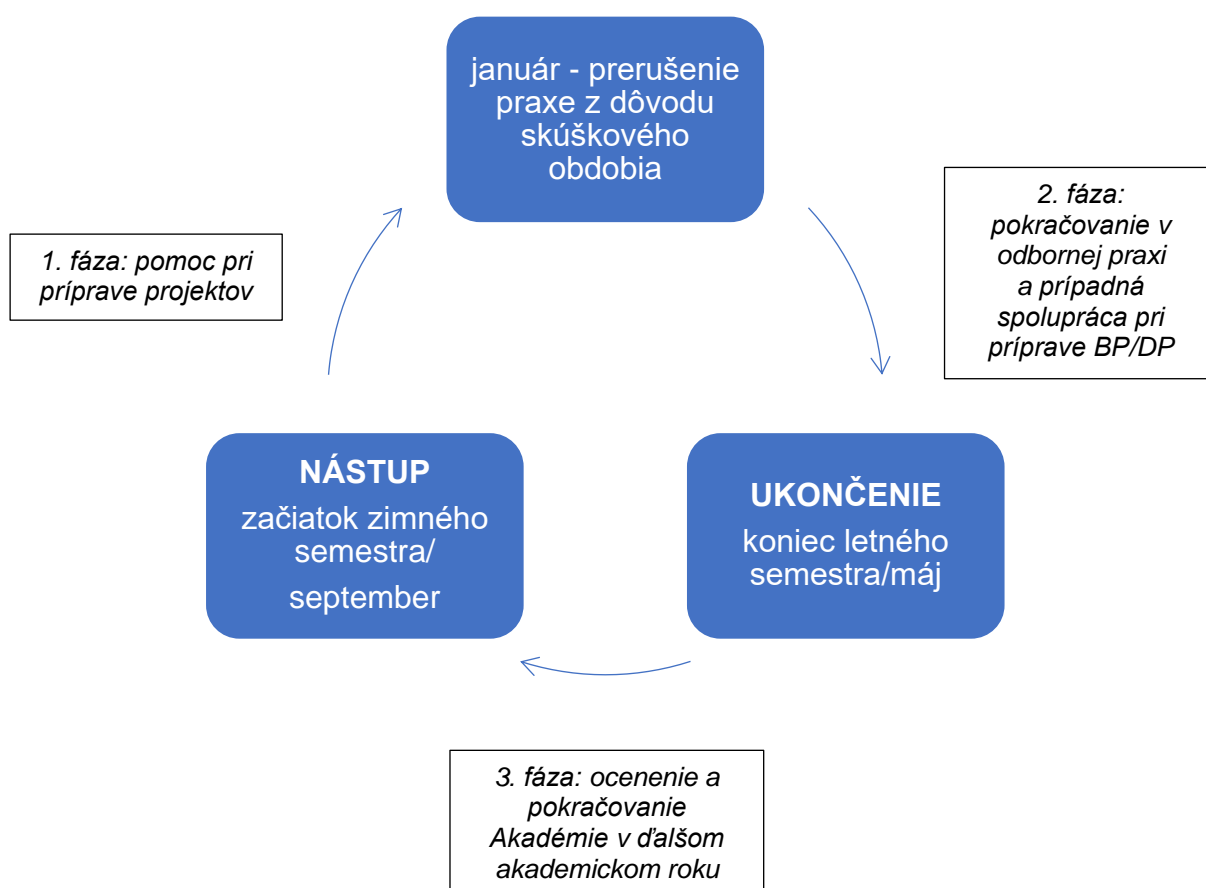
január - prerušenie praxe z dôvodu skúškového obdobia

2. fáza: pokračovanie v odbornej praxi a prípadná spolupráca pri príprave BP/DP

1. fáza: pomoc pri príprave projektov

NÁSTUP
začiatok zimného semestra/ september

UKONČENIE
koniec letného semestra/máj

3. fáza: ocenenie a pokračovanie Akadémie v ďalšom akademickom roku